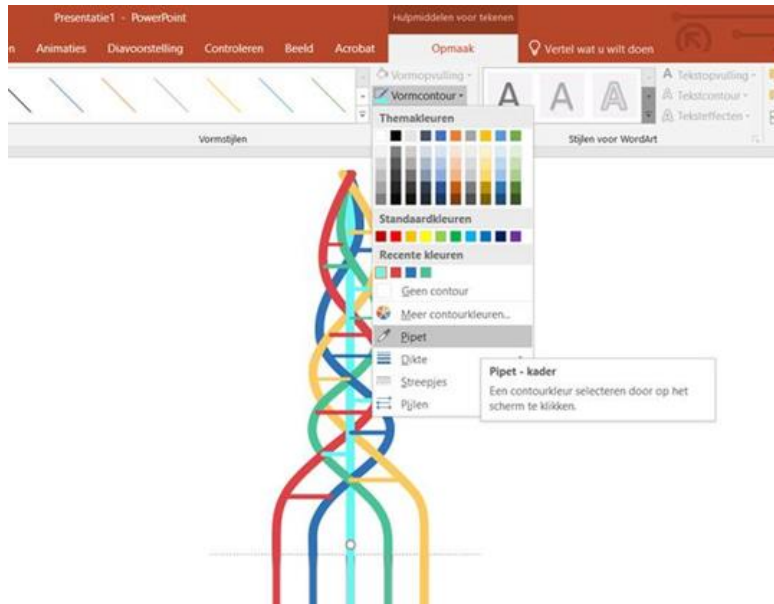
Presentatie1 - PowerPoint

Hulpmiddelen voor tekenen

n Animaties Diavoorstelling Controleren Beeld Acrobat Opmaak Vertel wat u wilt doen

Vormopvulling ▾

Vormcontour ▾

A Tekstopvulling ▾

A Tekstcontour ▾

A Teksteffecten ▾

Vormstijlen

Stijlen voor WordArt

Themakleuren

Standaardkleuren

Recente kleuren

Geen contour

Meer contourkleuren...

Pipet

Dikte

Streepjes

Pijlen

Pipet - kader

Een contourkleur selecteren door op het scherm te klikken.